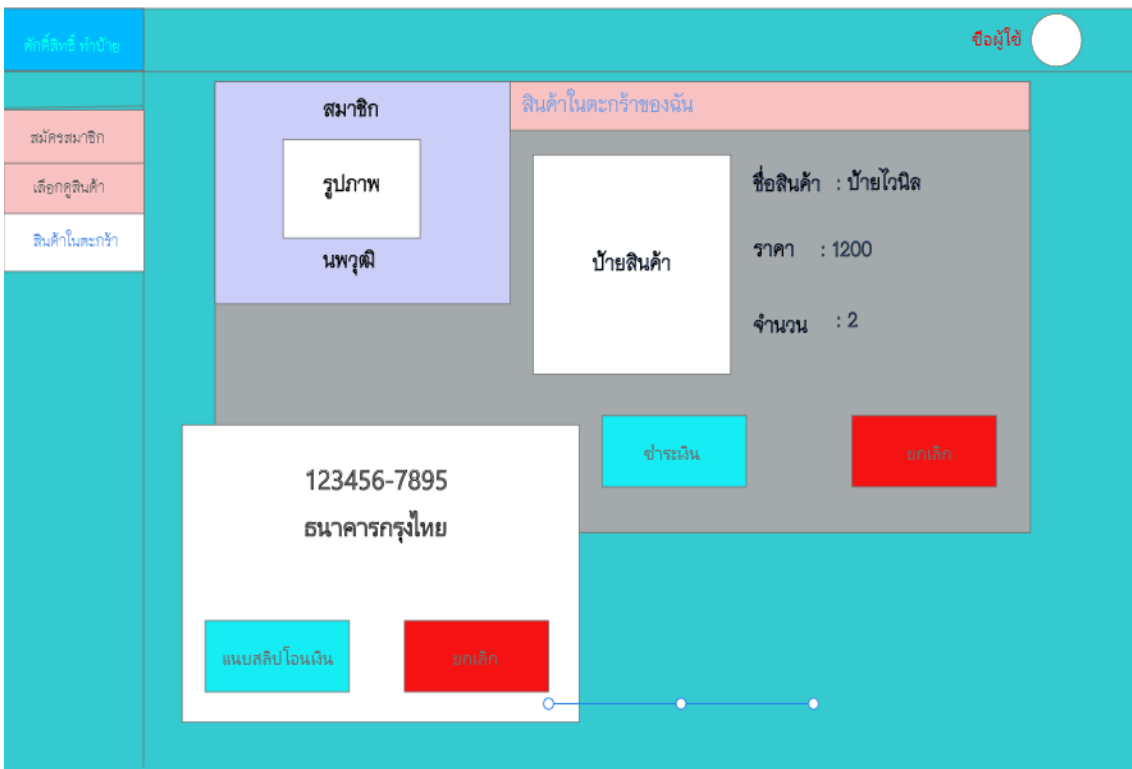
ศักดิ์สิทธิ์ ทำป้าย

ชื่อผู้ใช้

สมัครสมาชิก

เลือกดูสินค้า

สินค้าในตะกร้า

สมาชิก

รูปภาพ

นพวุฒิ

สินค้าในตะกร้าของฉัน

ป้ายสินค้า

ชื่อสินค้า : ป้ายไวนิล

ราคา : 1200

จำนวน : 2

ชำระเงิน

ยกเลิก

123456-7895

ธนาคารกรุงไทย

แนบสลิปโอนเงิน

ยกเลิก